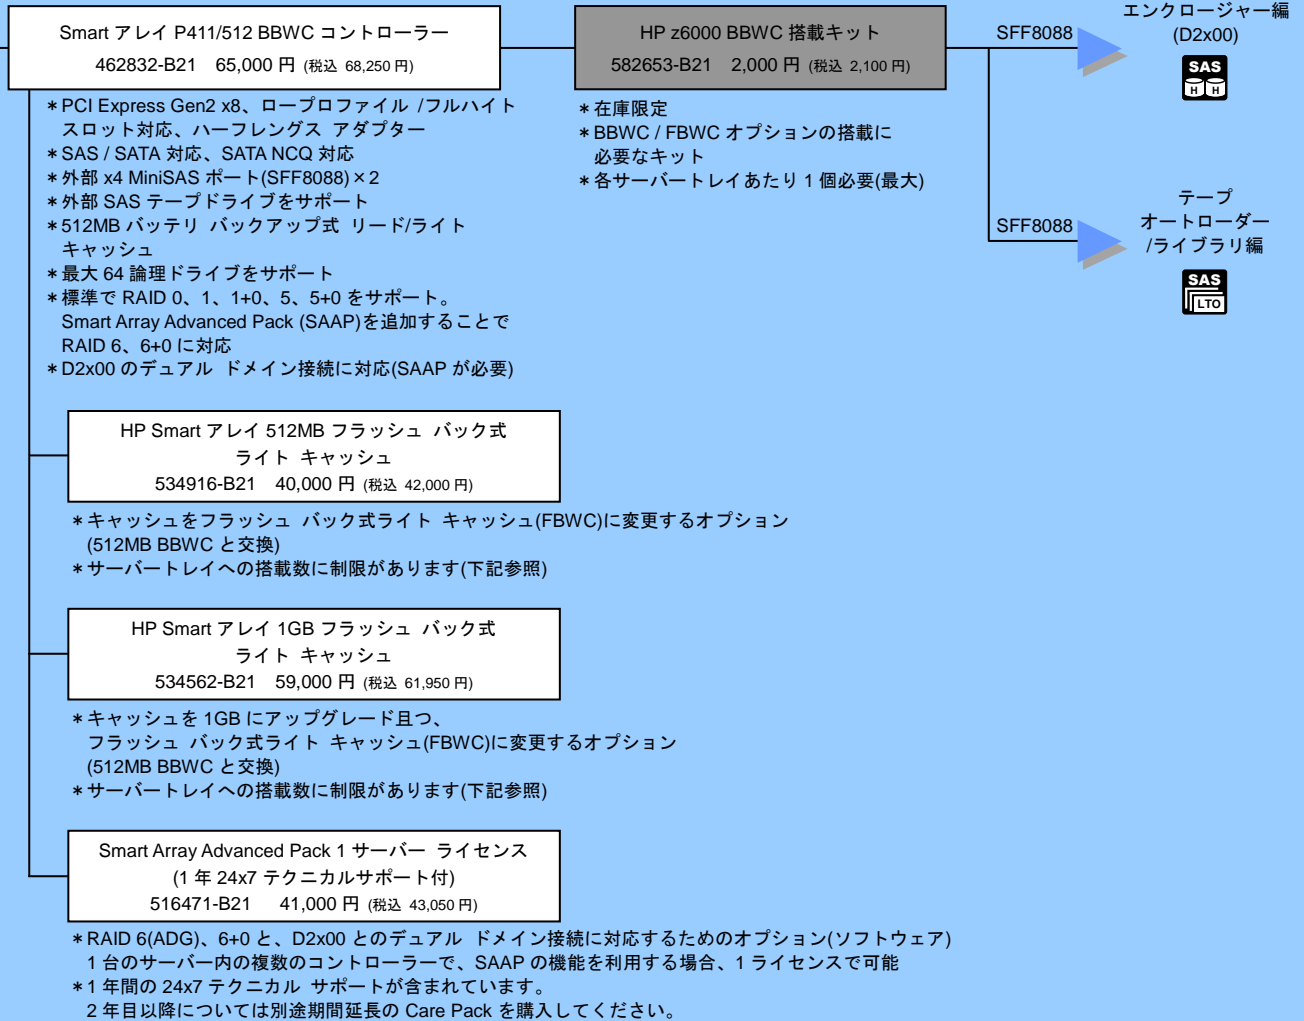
Smart アレイ P411/512 BBWC コントローラー
462832-B21 65,000 円 (税込 68,250 円)

HP z6000 BBWC 搭載キット
582653-B21 2,000 円 (税込 2,100 円)

SFF8088

エンクロージャー編
(D2x00)

SAS
H H

SFF8088

テープ
オートローダー
/ライブラリ編

SAS
LTO

＊PCI Express Gen2 x8、ロープロファイル /フルハイト スロット対応、ハーフレングス アダプター
＊SAS / SATA 対応、SATA NCQ 対応
＊外部 x4 MiniSAS ポート(SFF8088)×2
＊外部 SAS テープドライブをサポート
＊512MB バッテリ バックアップ式 リード/ライト キャッシュ
＊最大 64 論理ドライブをサポート
＊標準で RAID 0、1、1+0、5、5+0 をサポート。
Smart Array Advanced Pack (SAAP)を追加することで RAID 6、6+0 に対応
＊D2x00 のデュアル ドメイン接続に対応(SAAP が必要)

＊在庫限定
＊BBWC / FBWC オプションの搭載に必要なキット
＊各サーバートレイあたり 1 個必要(最大)

HP Smart アレイ 512MB フラッシュ バック式 ライト キャッシュ
534916-B21 40,000 円 (税込 42,000 円)

＊キャッシュをフラッシュ バック式ライト キャッシュ(FBWC)に変更するオプション (512MB BBWC と交換)
＊サーバートレイへの搭載数に制限があります(下記参照)

HP Smart アレイ 1GB フラッシュ バック式 ライト キャッシュ
534562-B21 59,000 円 (税込 61,950 円)

＊キャッシュを 1GB にアップグレード且つ、
フラッシュ バック式ライト キャッシュ(FBWC)に変更するオプション (512MB BBWC と交換)
＊サーバートレイへの搭載数に制限があります(下記参照)

Smart Array Advanced Pack 1 サーバー ライセンス
(1 年 24x7 テクニカルサポート付)
516471-B21 41,000 円 (税込 43,050 円)

＊RAID 6(ADG)、6+0 と、D2x00 とのデュアル ドメイン接続に対応するためのオプション(ソフトウェア)
1 台のサーバー内の複数のコントローラーで、SAAP の機能を利用する場合、1 ライセンスで可能
＊1 年間の 24x7 テクニカル サポートが含まれています。
2 年目以降については別途期間延長の Care Pack を購入してください。